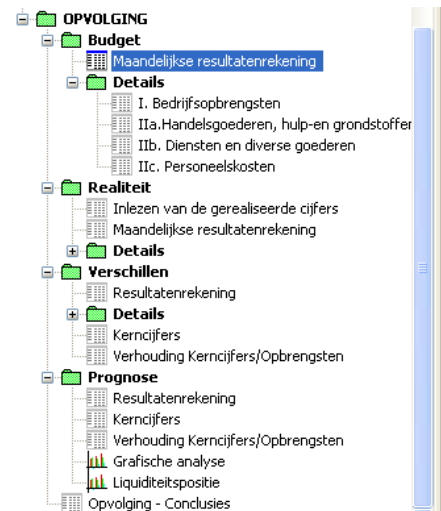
OPVOLGING
Budget
Maandelijkse resultatenrekening
Details
I. Bedrijfsopbrengsten
IIa.Handelsgoederen, hulp-en grondstoffer
IIb. Diensten en diverse goederen
IIc. Personeelskosten
Realiteit
Inlezen van de gerealiseerde cijfers
Maandelijkse resultatenrekening
Details
Verschillen
Resultatenrekening
Details
Kerncijfers
Verhouding Kerncijfers/Opbrengsten
Prognose
Resultatenrekening
Kerncijfers
Verhouding Kerncijfers/Opbrengsten
Grafische analyse
Liquiditeitspositie
Opvolging - Conclusies